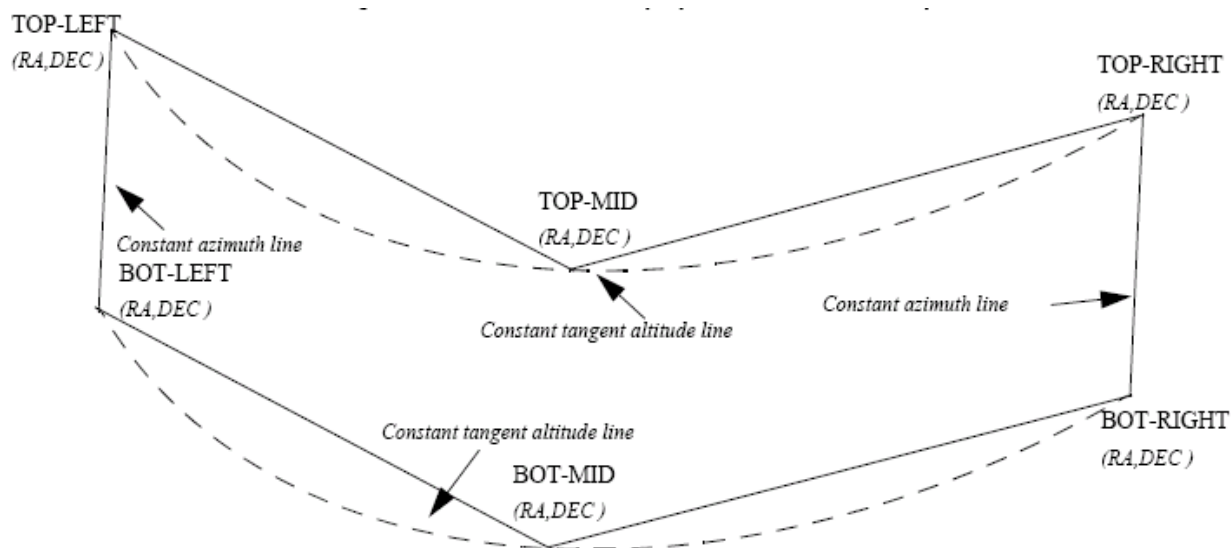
TOP-LEFT
(RA,DEC )

TOP-RIGHT
(RA,DEC )

TOP-MID
(RA,DEC )

Constant azimuth line

BOT-LEFT
(RA,DEC )

Constant tangent altitude line

Constant azimuth line

BOT-RIGHT
(RA,DEC )

Constant tangent altitude line

BOT-MID
(RA,DEC )